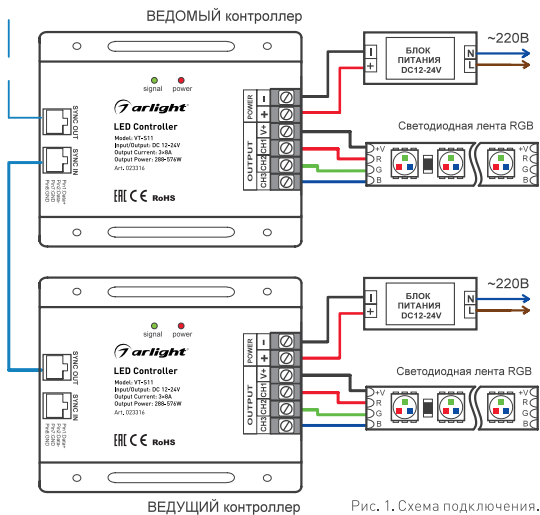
ВЕДОМЫЙ контроллер

signal power

arlight

LED Controller

Model: VT-S11
Input/Output: DC 12-24V
Output Current: 3×8A
Output Power: 288-576W
Art. 023316

EAC CE RoHS

SYNC OUT SYNC IN

Pin1 Data+ Pin2 Data- Pin8 GND

POWER − +

OUTPUT V+ CH1 CH2 CH3

БЛОК ПИТАНИЯ DC12-24V

− + N L

~220В

Светодиодная лента RGB

+V R G B

signal power

arlight

LED Controller

Model: VT-S11
Input/Output: DC 12-24V
Output Current: 3×8A
Output Power: 288-576W
Art. 023316

EAC CE RoHS

SYNC OUT SYNC IN

Pin1 Data+ Pin2 Data- Pin8 GND

POWER − +

OUTPUT V+ CH1 CH2 CH3

БЛОК ПИТАНИЯ DC12-24V

− + N L

~220В

Светодиодная лента RGB

+V R G B

ВЕДУЩИЙ контроллер

Рис. 1. Схема подключения.